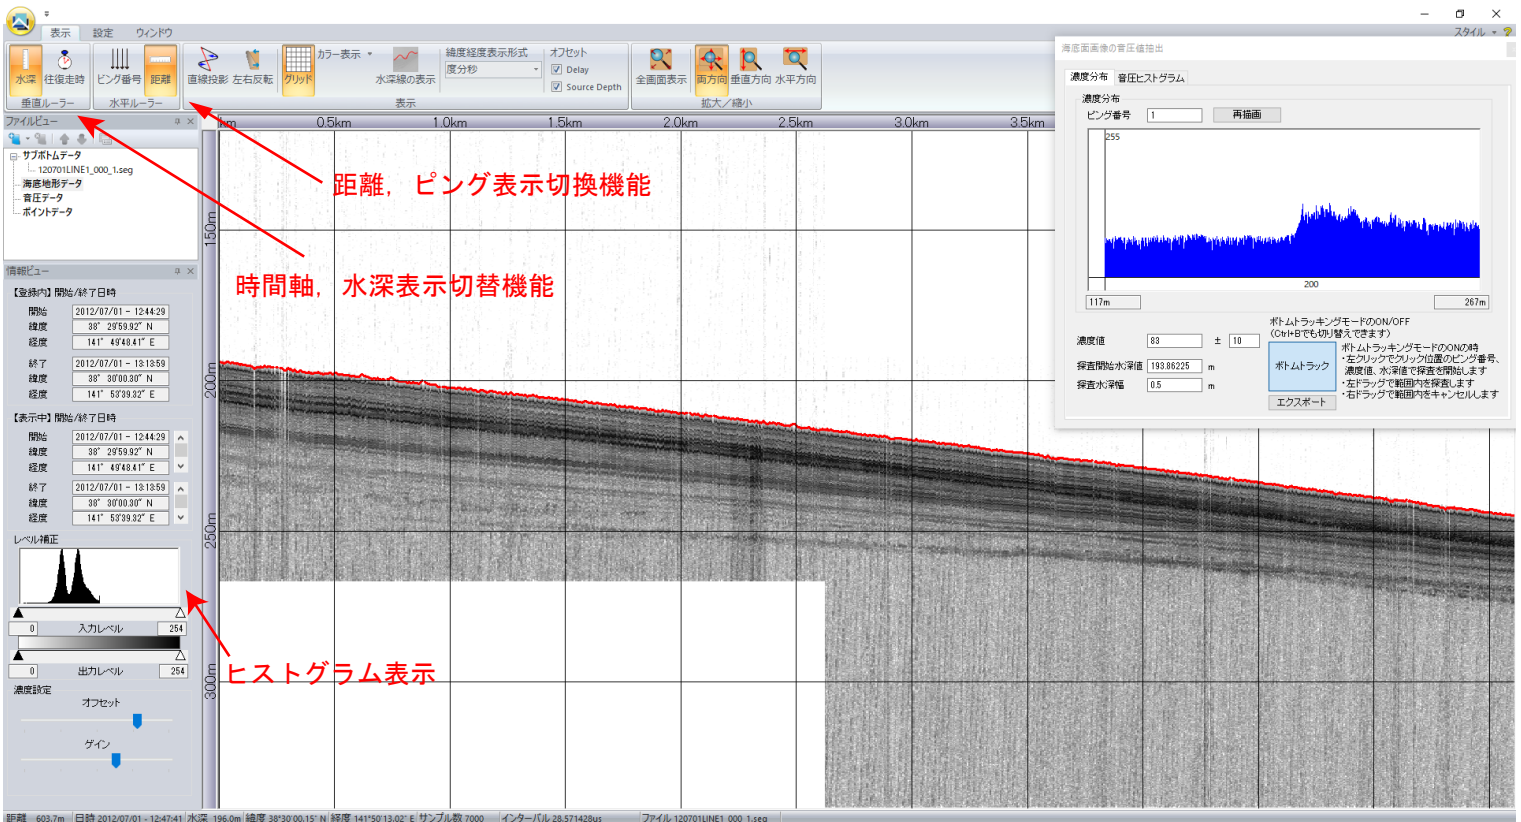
表示　設定　ウィンドウ

スタイル

水深　往復走時　ピング番号　距離　直線投影　左右反転　グリッド　カラー表示　水深線の表示　緯度経度表示形式　度分秒　オフセット　Delay　Source Depth　全画面表示　両方向　垂直方向　水平方向

垂直ルーラー　水平ルーラー　表示　拡大／縮小

ファイルビュー

サブボトムデータ
120701LINE1_000_1.seg
海底地形データ
音圧データ
ポイントデータ

情報ビュー

【登録内】開始/終了日時
開始　2012/07/01 - 12:44:29
緯度　38° 29'59.92" N
経度　141° 49'48.41" E
終了　2012/07/01 - 13:13:59
緯度　38° 30'00.30" N
経度　141° 53'39.32" E

【表示中】開始/終了日時
開始　2012/07/01 - 12:44:29
緯度　38° 29'59.92" N
経度　141° 49'48.41" E
終了　2012/07/01 - 13:13:59
緯度　38° 30'00.30" N
経度　141° 53'39.32" E

レベル補正
0　入力レベル　254
0　出力レベル　254
濃度設定
オフセット
ゲイン

km　0.5km　1.0km　1.5km　2.0km　2.5km　3.0km　3.5km

150m　200m　250m　300m

距離，ピング表示切換機能

時間軸，水深表示切替機能

ヒストグラム表示

海底面画像の音圧値抽出

濃度分布　音圧ヒストグラム

濃度分布
ピング番号　1　再描画
255
200
117m　267m

濃度値　83　±　10
探査開始水深値　193.86225　m
探査水深幅　0.5　m

ボトムトラッキングモードのON/OFF
(Ctrl+Bでも切り替えできます)
ボトムトラック
エクスポート
ボトムトラッキングモードのONの時
・左クリックでクリック位置のピング番号、濃度値、水深値で探査を開始します
・左ドラッグで範囲内を探査します
・右ドラッグで範囲内をキャンセルします

距離　603.7m　日時 2012/07/01 - 12:47:41　水深　196.0m　緯度 38°30'00.15" N　経度 141°50'13.02" E　サンプル数 7000　インターバル 28.571428us　ファイル 120701LINE1_000_1.seg